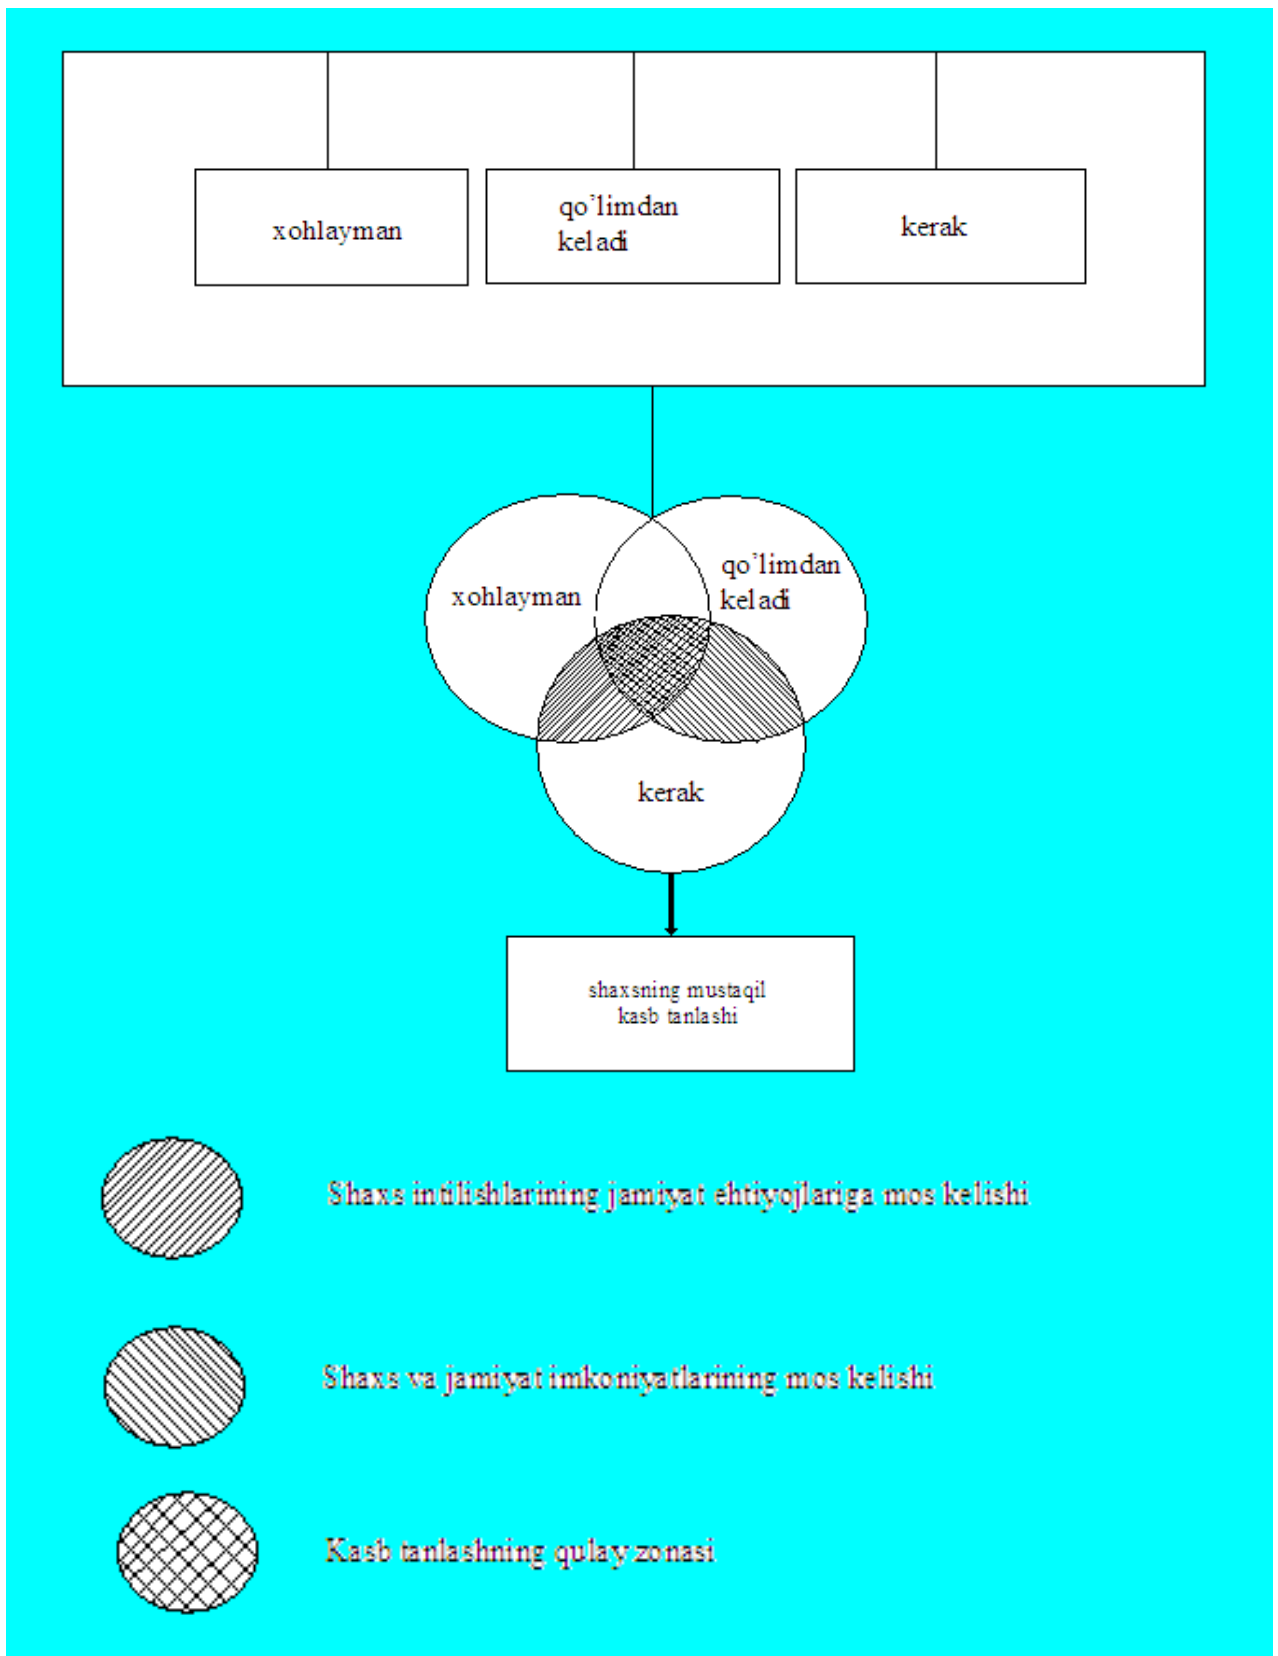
xohlayman

qo'limdan keladi

kerak

xohlayman

qo'limdan keladi

kerak

shaxsning mustaqil kasb tanlashi

Shaxs intilishlarining jamiyat ehtiyojlariga mos kelishi

Shaxs va jamiyat imkoniyatlarining mos kelishi

Kasb tanlashning qulay zonasi